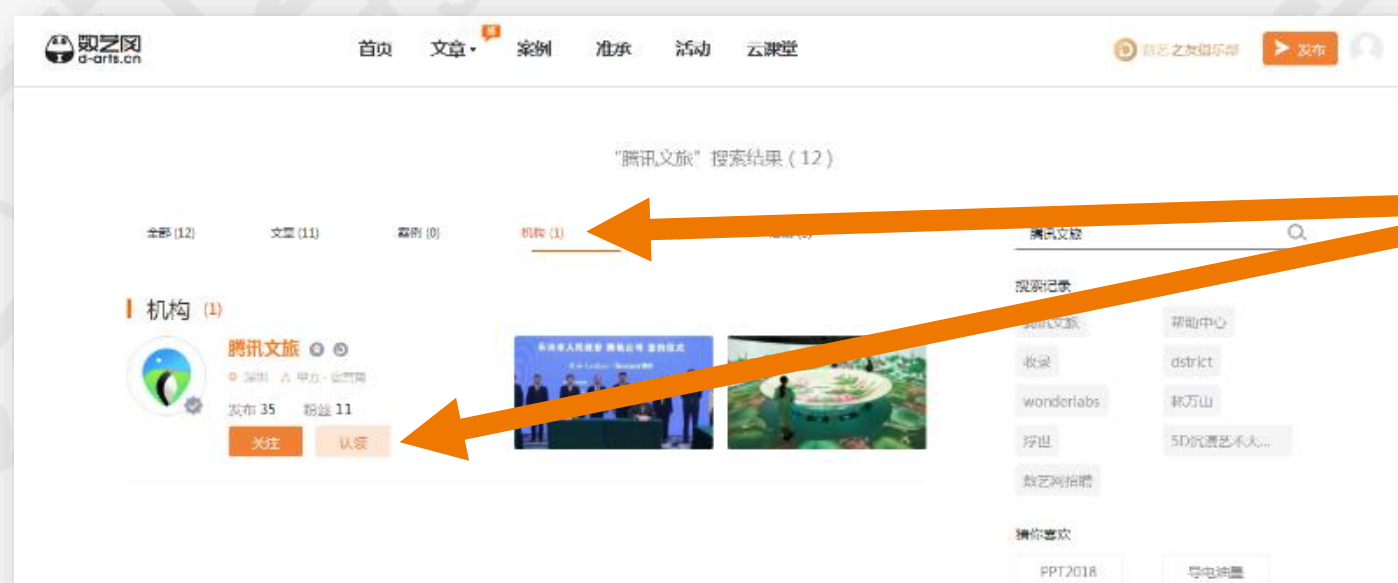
数艺网
d-arts.cn

首页 文章 案例 准来 活动 云课堂

数艺之友俱乐部 发布

"腾讯文旅" 搜索结果 ( 12 )

全部 (12) 文章 (11) 案例 (0) 机构 (1) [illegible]

腾讯文旅

搜索记录

腾讯文旅 帮助中心
收录 dstrict
wonderlabs 林万山
浮世 5D沉浸艺术大...
数艺网招聘

猜你喜欢

PPT2018 导电油墨

机构 (1)

腾讯文旅

深圳 甲方 · 运营商

发布 35 粉丝 11

关注 认领